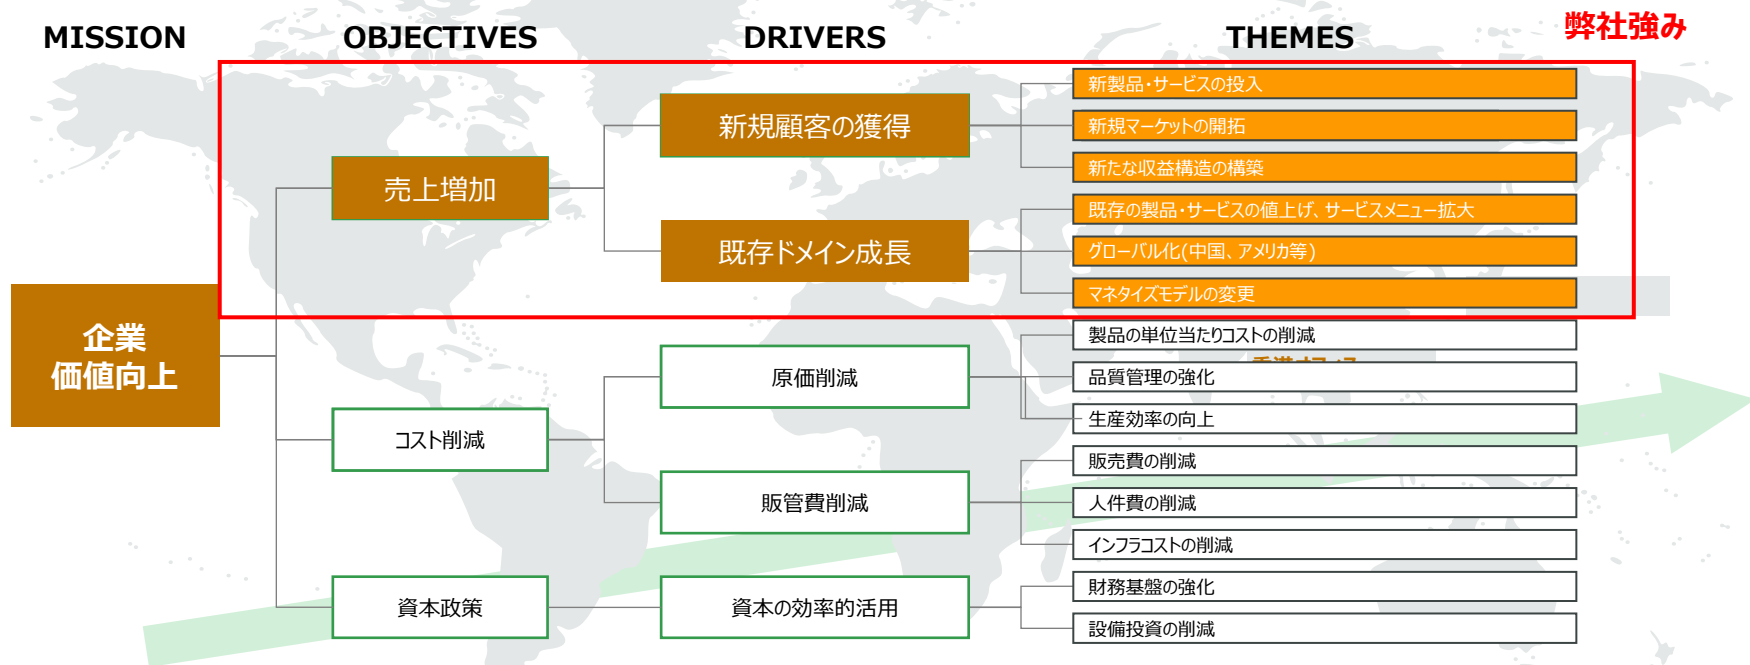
MISSION

OBJECTIVES

DRIVERS

THEMES

弊社強み

企業価値向上

売上増加

新規顧客の獲得

新製品・サービスの投入

新規マーケットの開拓

新たな収益構造の構築

既存ドメイン成長

既存の製品・サービスの値上げ、サービスメニュー拡大

グローバル化(中国、アメリカ等)

マネタイズモデルの変更

コスト削減

原価削減

製品の単位当たりコストの削減

品質管理の強化

生産効率の向上

販管費削減

販売費の削減

人件費の削減

インフラコストの削減

資本政策

資本の効率的活用

財務基盤の強化

設備投資の削減